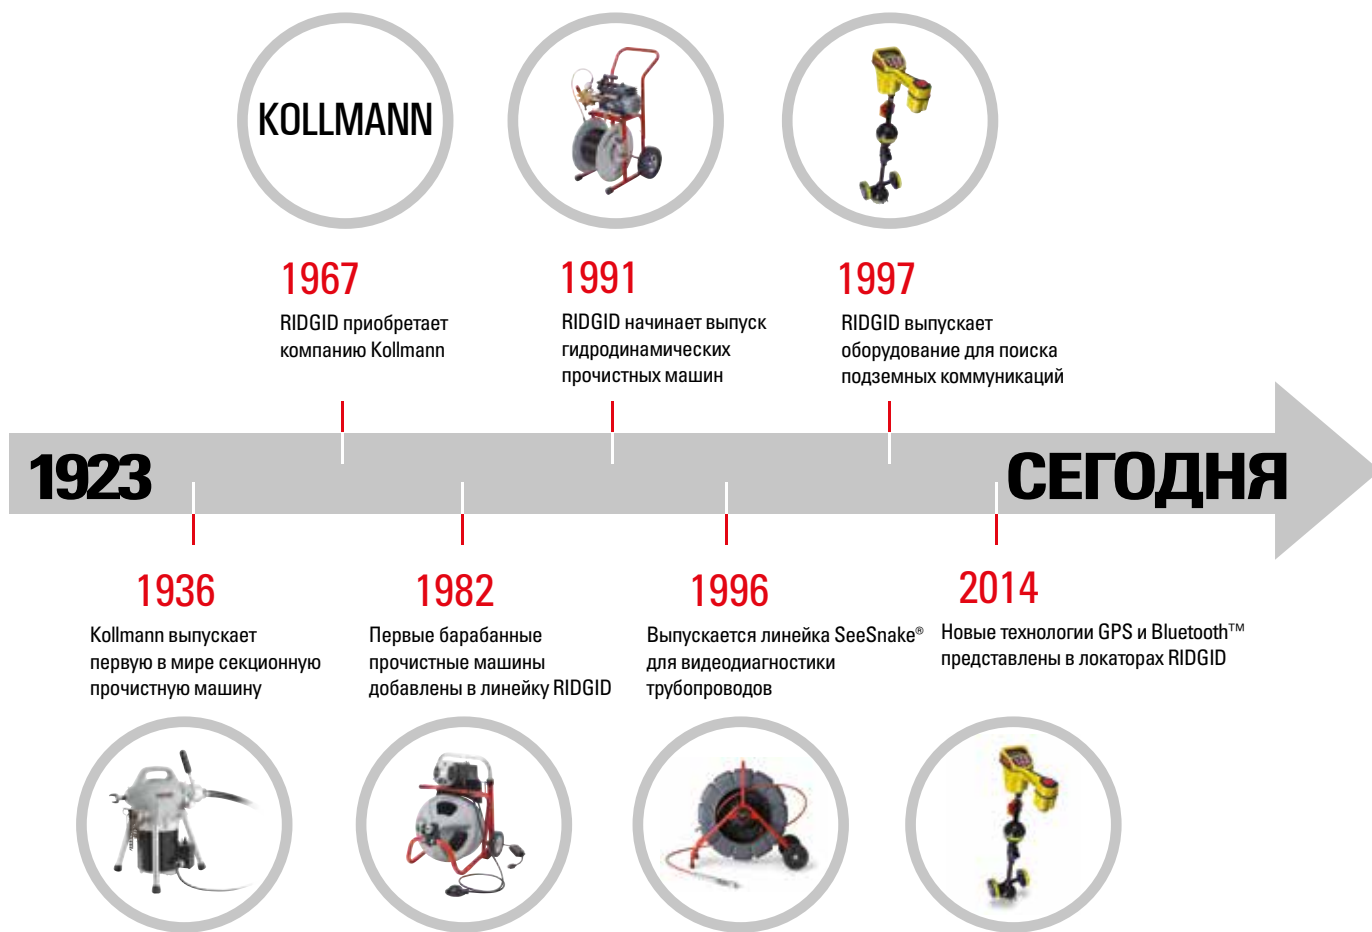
KOLLMANN

1967
RIDGID приобретает компанию Kollmann

1991
RIDGID начинает выпуск гидродинамических прочистных машин

1997
RIDGID выпускает оборудование для поиска подземных коммуникаций

1923

СЕГОДНЯ

1936
Kollmann выпускает первую в мире секционную прочистную машину

1982
Первые барабанные прочистные машины добавлены в линейку RIDGID

1996
Выпускается линейка SeeSnake® для видеодиагностики трубопроводов

2014
Новые технологии GPS и Bluetooth™ представлены в локаторах RIDGID